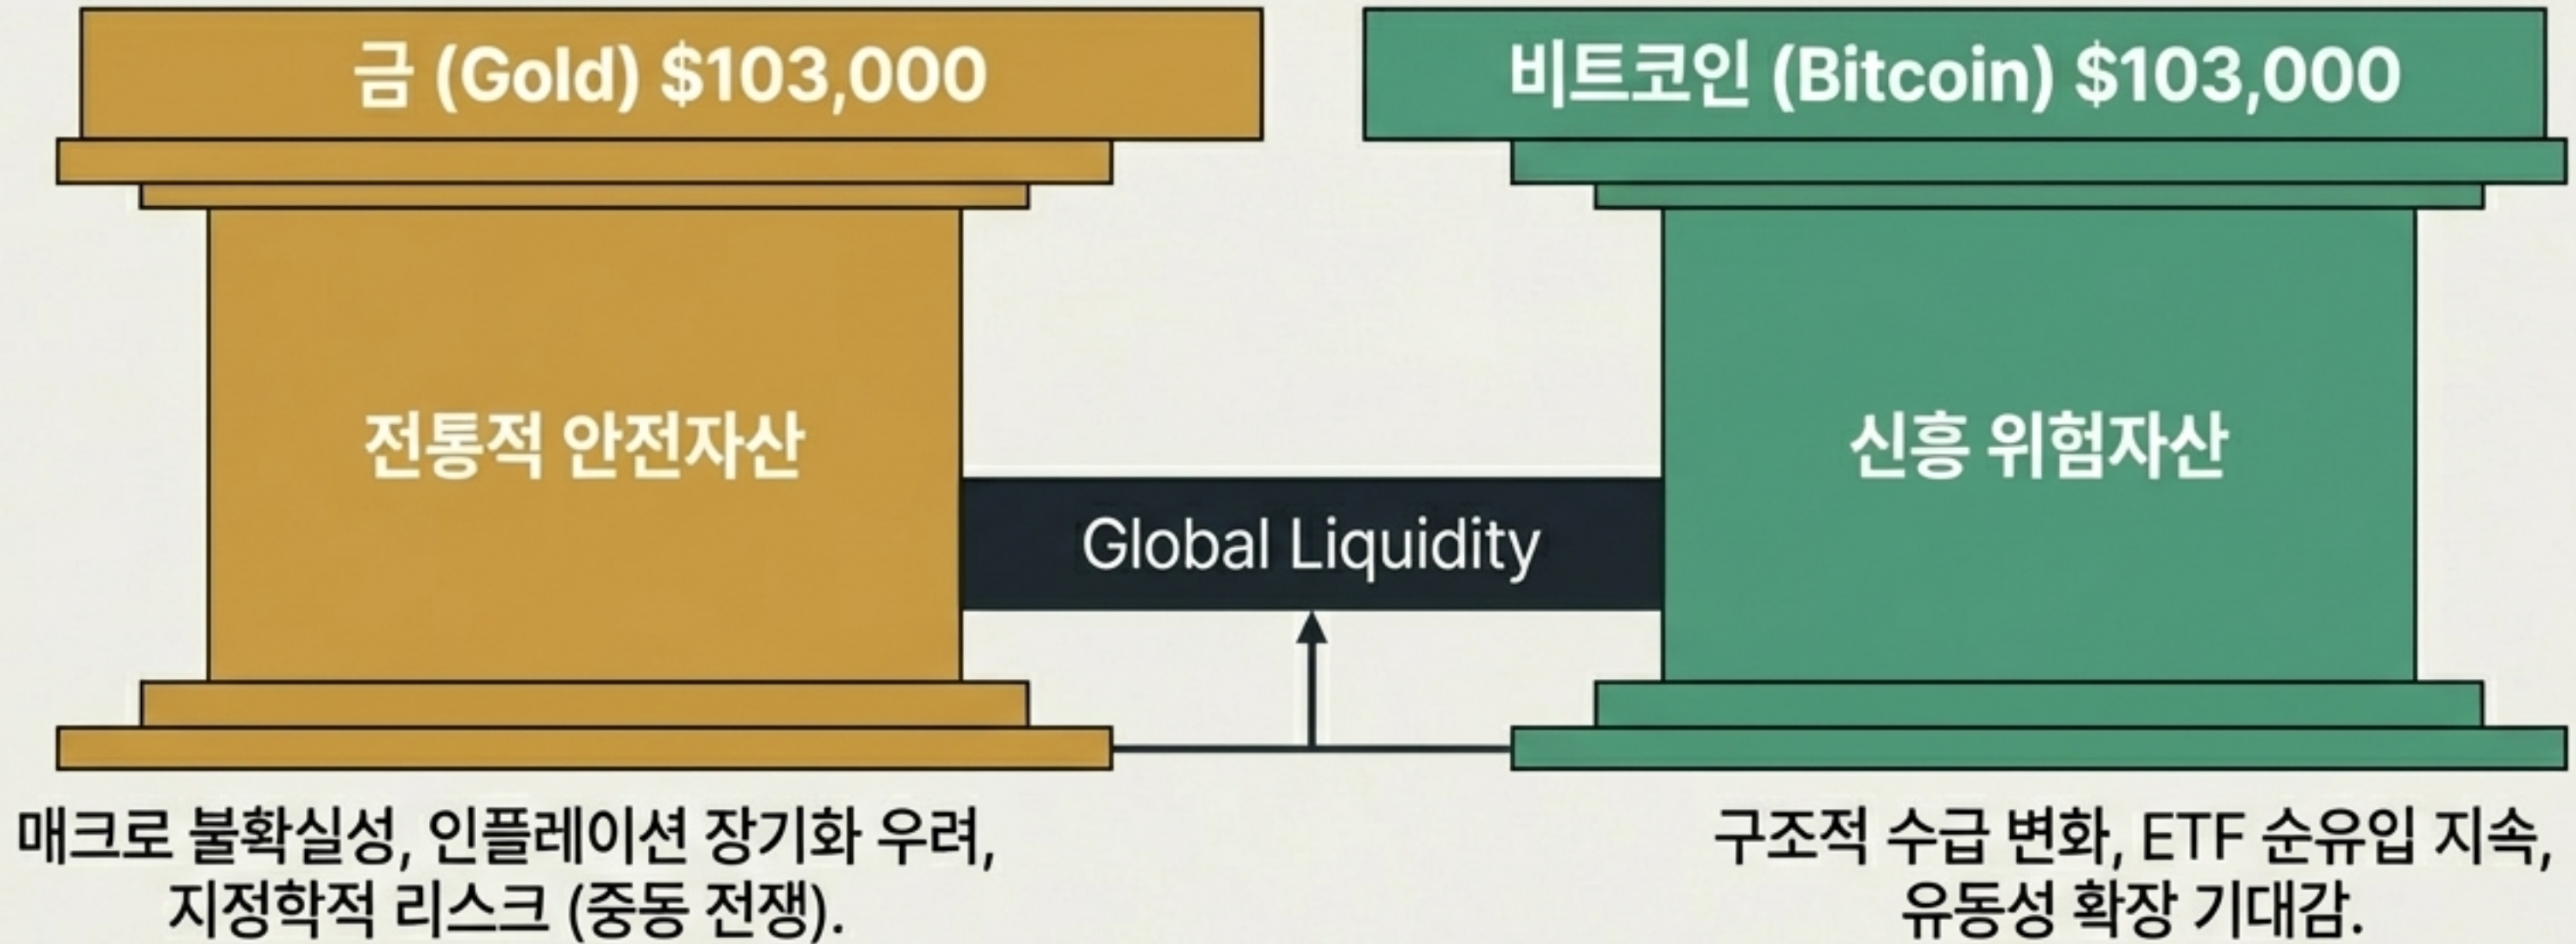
금 (Gold) $103,000

비트코인 (Bitcoin) $103,000

전통적 안전자산

신흥 위험자산

Global Liquidity

매크로 불확실성, 인플레이션 장기화 우려, 지정학적 리스크 (중동 전쟁).

구조적 수급 변화, ETF 순유입 지속, 유동성 확장 기대감.